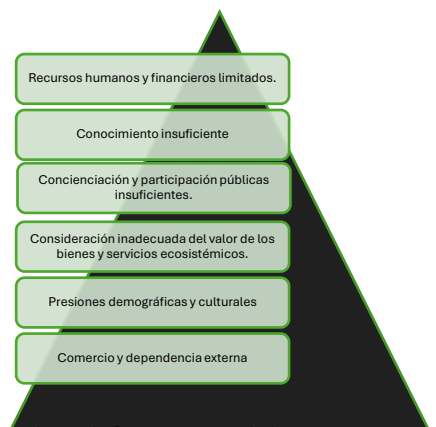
Recursos humanos y financieros limitados.

Conocimiento insuficiente

Concienciación y participación públicas insuficientes.

Consideración inadecuada del valor de los bienes y servicios ecosistémicos.

Presiones demográficas y culturales

Comercio y dependencia externa